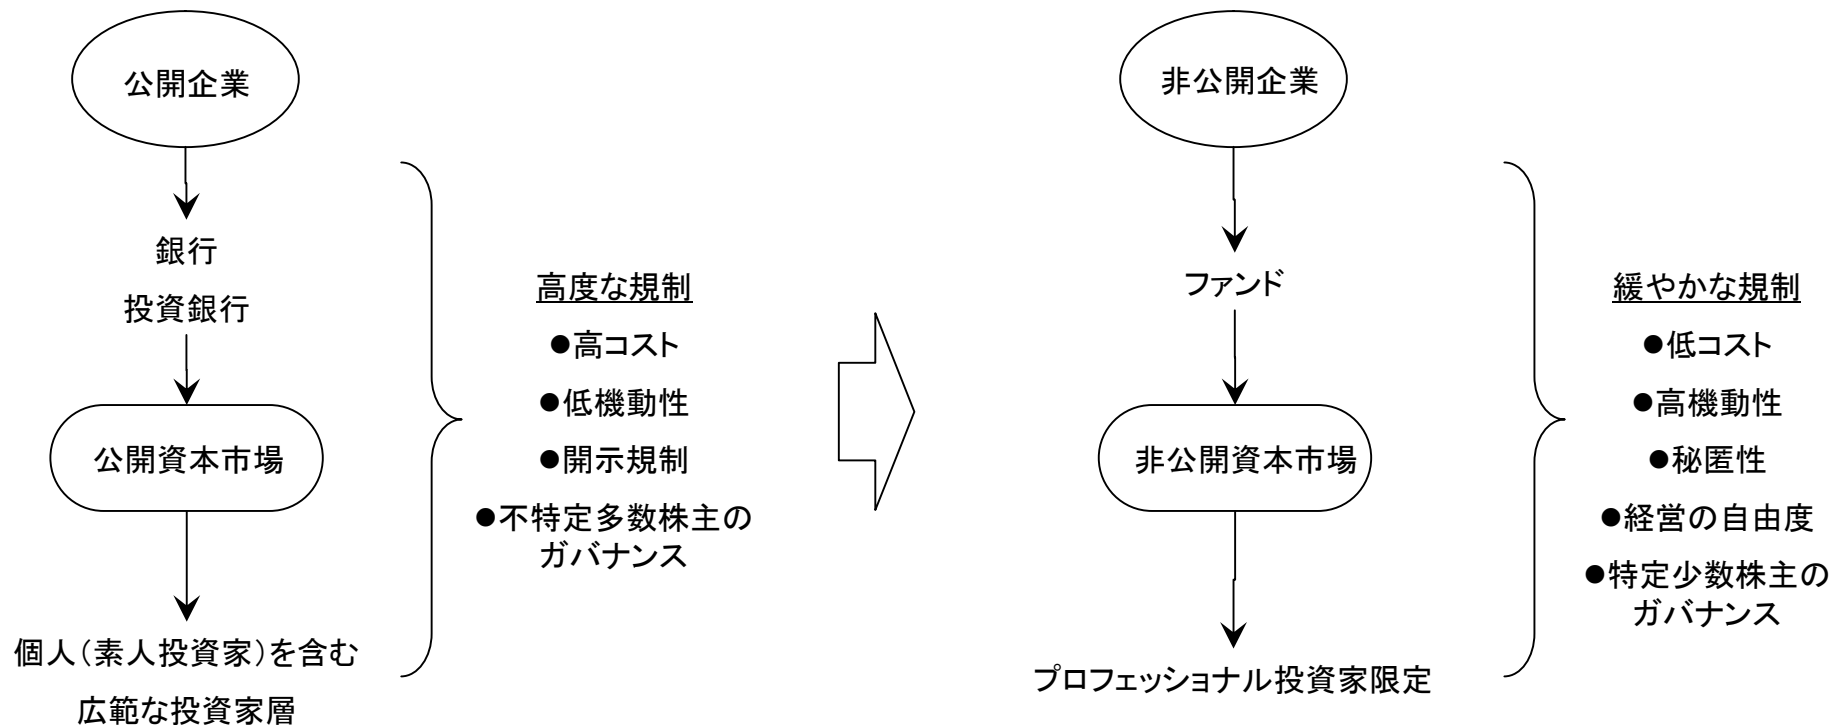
公開企業

銀行
投資銀行

公開資本市場

個人（素人投資家）を含む
広範な投資家層

高度な規制
●高コスト
●低機動性
●開示規制
●不特定多数株主のガバナンス

非公開企業

ファンド

非公開資本市場

プロフェッショナル投資家限定

緩やかな規制
●低コスト
●高機動性
●秘匿性
●経営の自由度
●特定少数株主のガバナンス